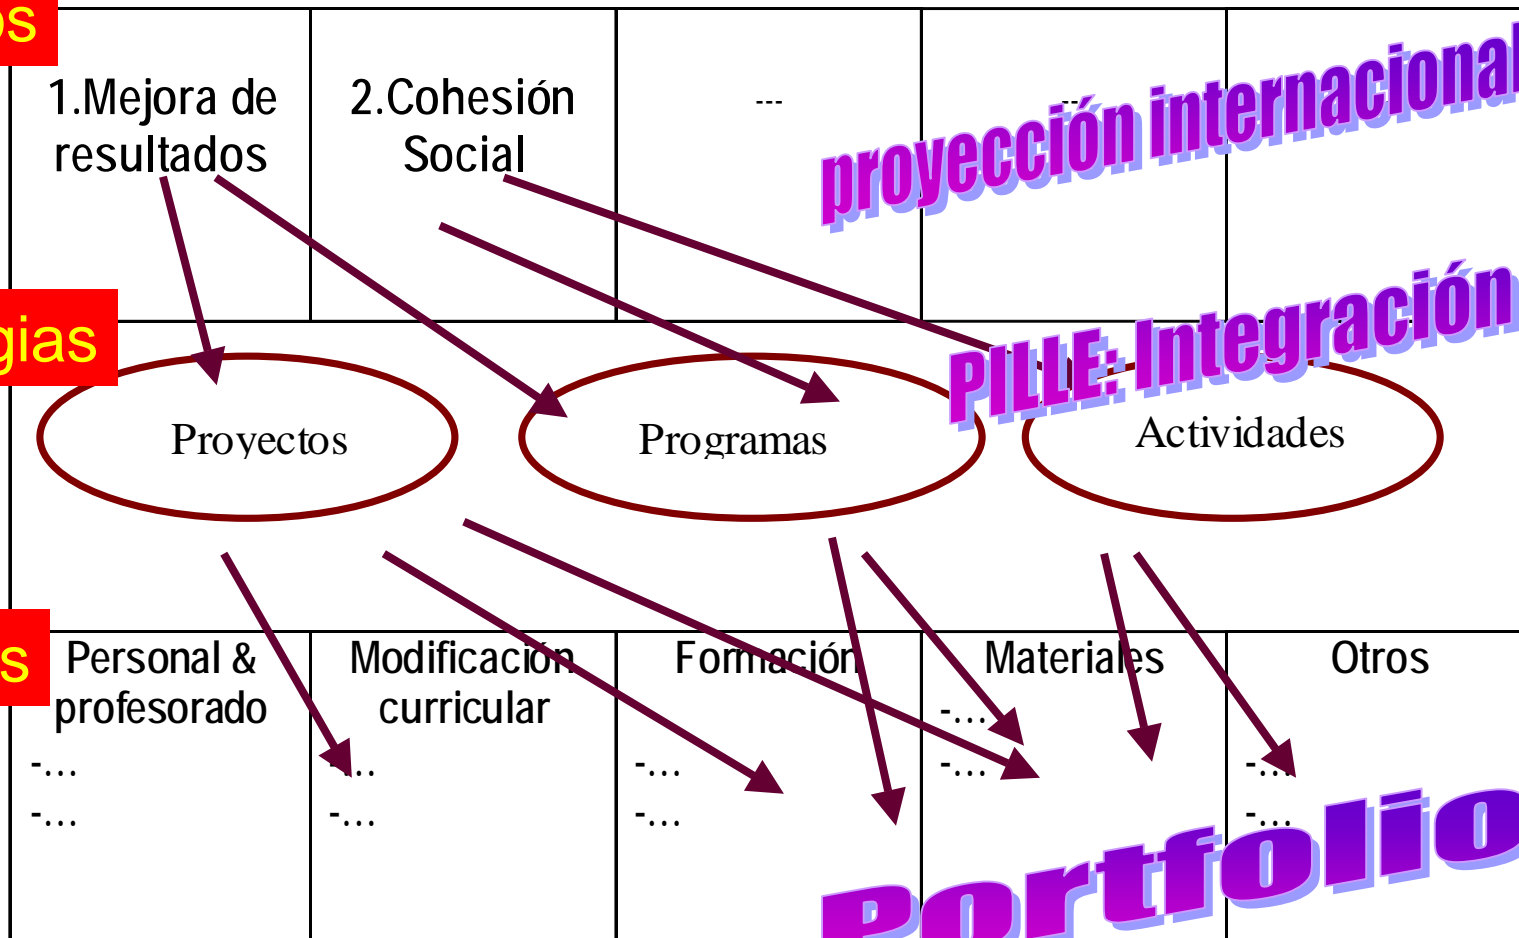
os

1.Mejora de resultados

2.Cohesión Social

---

---

proyección internacional

gias

PILLE: Integración

Proyectos

Programas

Actividades

s

Personal & profesorado

-…

-…

Modificación curricular

-…

-…

Formación

-…

-…

Materiales

-…

-…

Otros

-…

-…

Portfolio